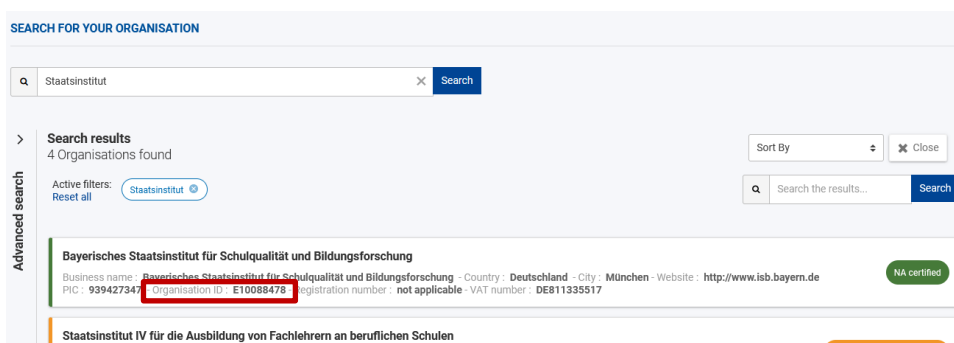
SEARCH FOR YOUR ORGANISATION

Staatsinstitut

Search

Advanced search

Search results
4 Organisations found

Sort By

Close

Active filters:
Reset all

Staatsinstitut

Search the results...

Search

Bayerisches Staatsinstitut für Schulqualität und Bildungsforschung

Business name : Bayerisches Staatsinstitut für Schulqualität und Bildungsforschung - Country : Deutschland - City : München - Website : http://www.isb.bayern.de
PIC : 939427347 - Organisation ID : E10088478 - Registration number : not applicable - VAT number : DE811335517

NA certified

Staatsinstitut IV für die Ausbildung von Fachlehrern an beruflichen Schulen